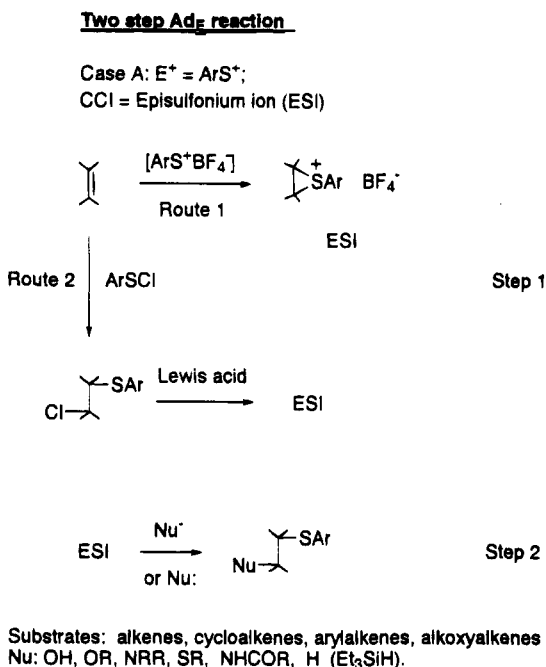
Two step Ad$_E$ reaction

Case A: $E^+ = ArS^+$;
CCI = Episulfonium ion (ESI)

$[ArS^+BF_4^-]$

Route 1

$\overset{+}{S}Ar$ $BF_4^-$

ESI

Route 2 ArSCl

Step 1

SAr

Cl

Lewis acid

ESI

ESI

$Nu^-$

or Nu:

SAr

Nu

Step 2

Substrates: alkenes, cycloalkenes, arylalkenes, alkoxyalkenes
Nu: OH, OR, NRR, SR, NHCOR, H ($Et_3SiH$).